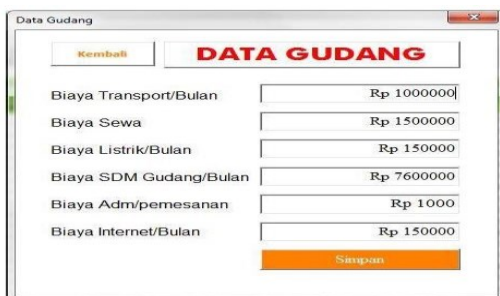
Data Gudang

Kembali

DATA GUDANG

Biaya Transport/Bulan
Rp 1000000

Biaya Sewa
Rp 1500000

Biaya Listrik/Bulan
Rp 150000

Biaya SDM Gudang/Bulan
Rp 7600000

Biaya Adm/pemesanan
Rp 1000

Biaya Internet/Bulan
Rp 150000

Simpan